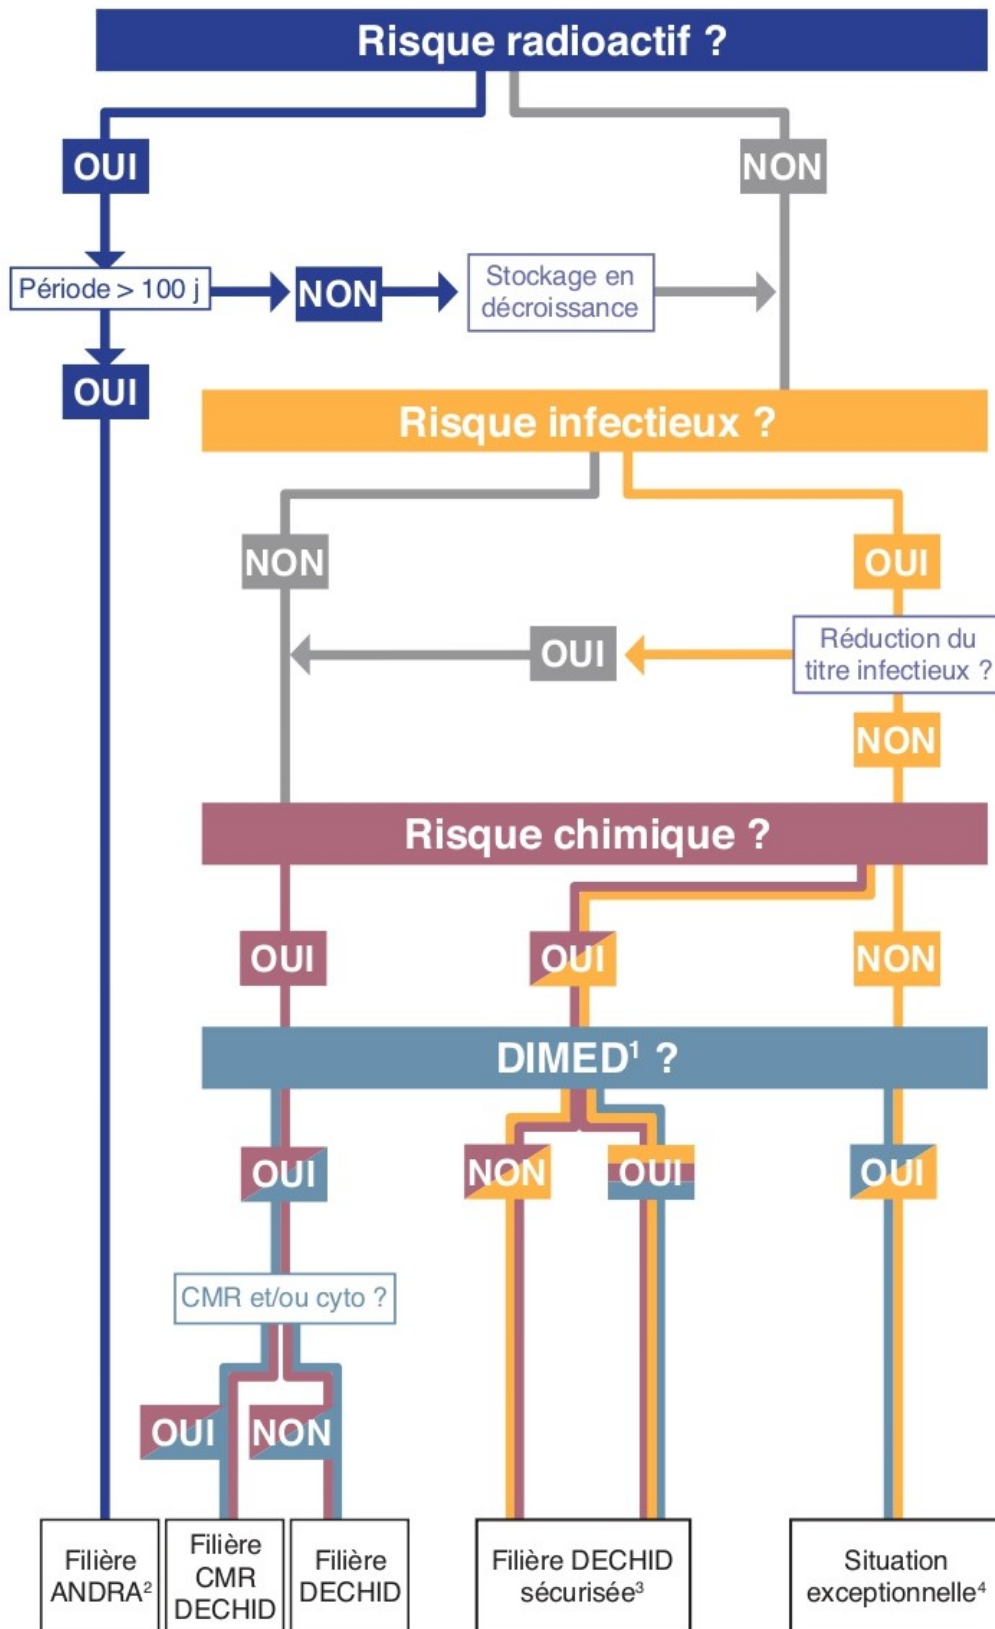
Risque radioactif ?

OUI

NON

Période > 100 j

NON

Stockage en décroissance

OUI

Risque infectieux ?

NON

OUI

OUI

Réduction du titre infectieux ?

NON

Risque chimique ?

OUI

OUI

NON

DIMED$^1$ ?

OUI

NON

OUI

OUI

CMR et/ou cyto ?

OUI

NON

Filière ANDRA$^2$

Filière CMR DECHID

Filière DECHID

Filière DECHID sécurisée$^3$

Situation exceptionnelle$^4$